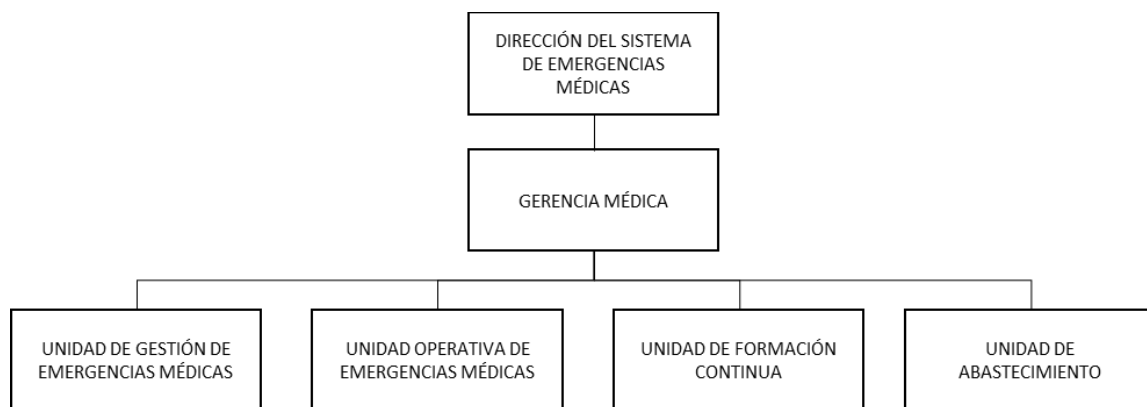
DIRECCIÓN DEL SISTEMA DE EMERGENCIAS MÉDICAS

GERENCIA MÉDICA

UNIDAD DE GESTIÓN DE EMERGENCIAS MÉDICAS

UNIDAD OPERATIVA DE EMERGENCIAS MÉDICAS

UNIDAD DE FORMACIÓN CONTINUA

UNIDAD DE ABASTECIMIENTO